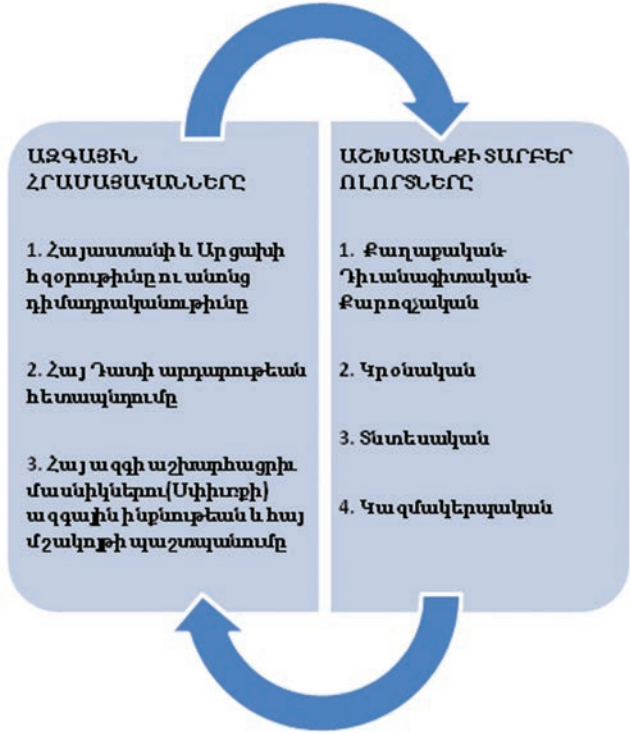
ԱԶԳԱՅԻՆ ՀՐԱՄԱՅԱԿԱՆՆԵՐԸ

1. Հայաստանի և Արցախի հզօրութիւնը ու անոնց դիմադրականութիւնը

2. Հայ Դատի արդարութեան հետապնդումը

3. Հայ ազգի աշխարհացրիւ մասնիկներու (Սփիւռքի) ազգային ինքնութեան և հայ մշակոյթի պաշտպանումը

ԱՇԽԱՏԱՆՔԻ ՏԱՐԲԵՐ ՈԼՈՐՏՆԵՐԸ

1. Քաղաքական-Դիւանագիտական-Քարոզչական

2. Կրօնական

3. Տնտեսական

4. Կազմակերպական